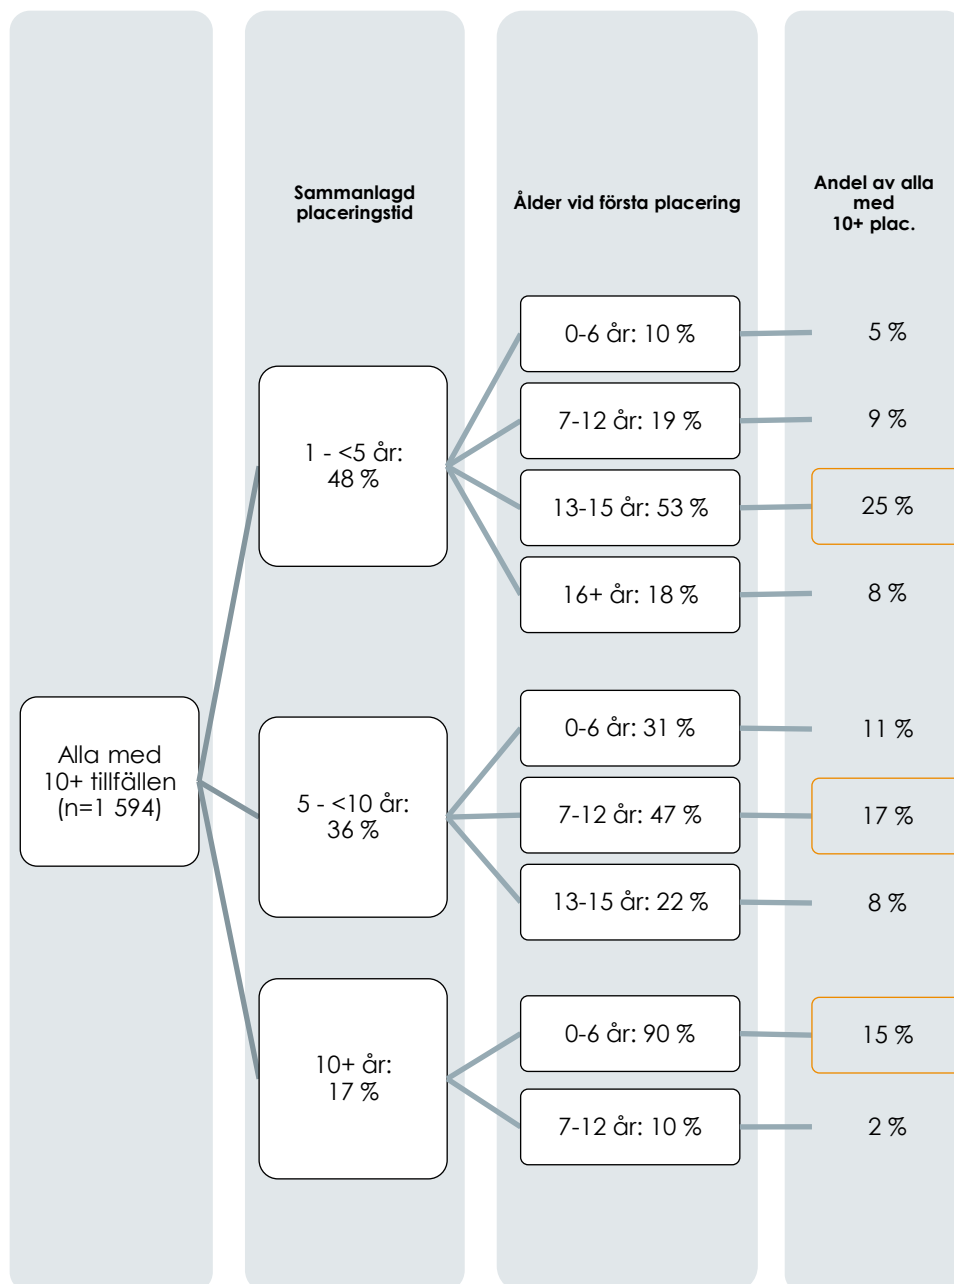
Sammanlagd placeringstid

Ålder vid första placering

Andel av alla med 10+ plac.

Alla med 10+ tillfällen (n=1 594)

1 - <5 år: 48 %

0-6 år: 10 %

5 %

7-12 år: 19 %

9 %

13-15 år: 53 %

25 %

16+ år: 18 %

8 %

5 - <10 år: 36 %

0-6 år: 31 %

11 %

7-12 år: 47 %

17 %

13-15 år: 22 %

8 %

10+ år: 17 %

0-6 år: 90 %

15 %

7-12 år: 10 %

2 %